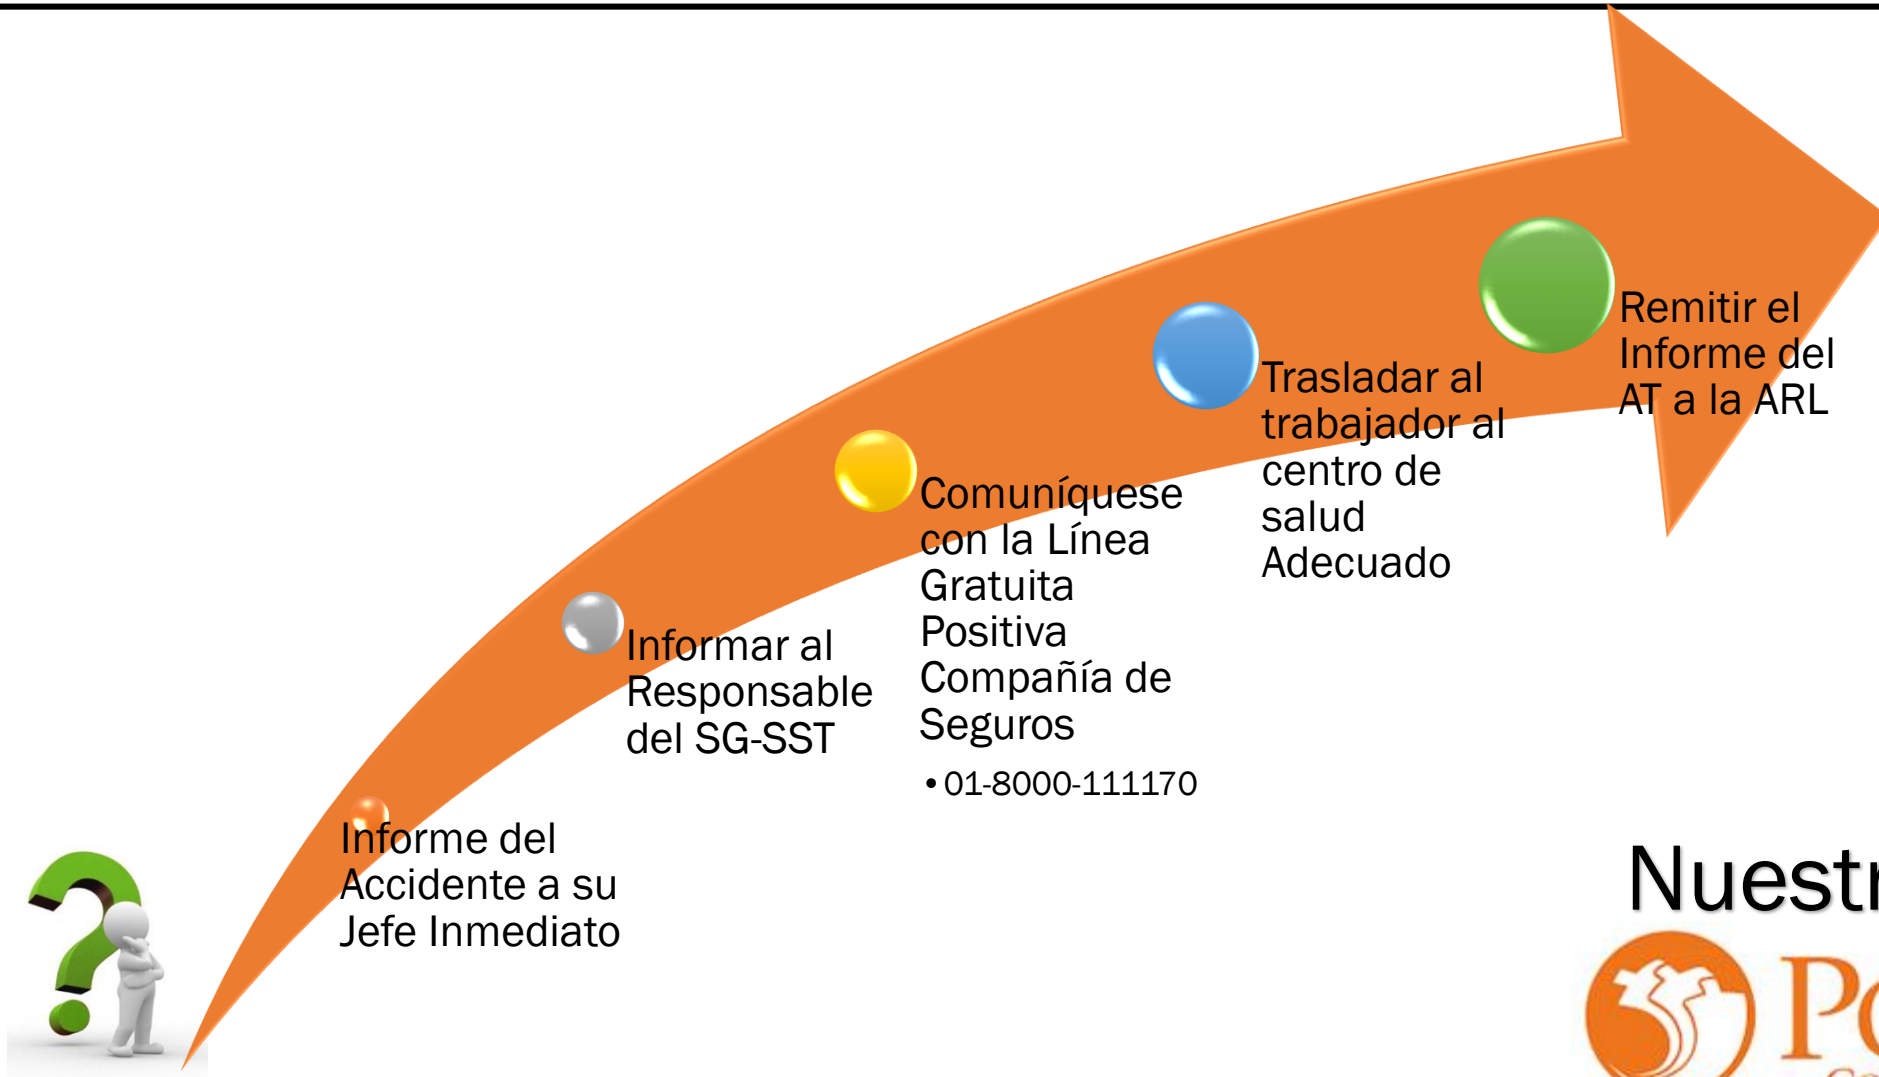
Informe del Accidente a su Jefe Inmediato

Informar al Responsable del SG-SST

Comuníquese con la Línea Gratuita Positiva Compañía de Seguros

• 01-8000-111170

Trasladar al trabajador al centro de salud Adecuado

Remitir el Informe del AT a la ARL

Nuestr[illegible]

Po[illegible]